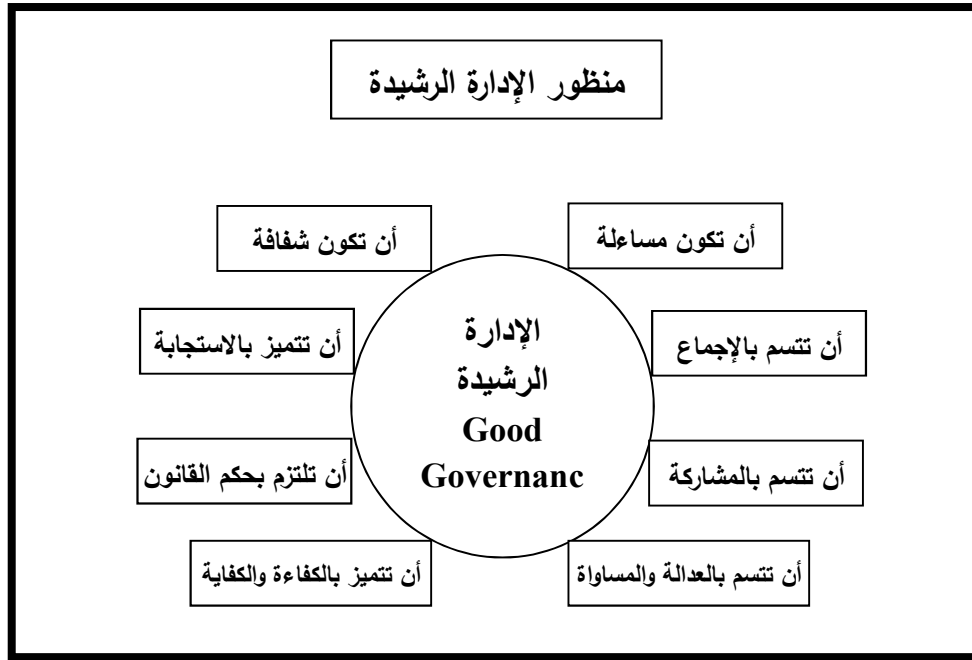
منظور الإدارة الرشيدة

أن تكون مساءلة

أن تكون شفافة

الإدارة
الرشيدة
Good
Governanc

أن تتسم بالإجماع

أن تتميز بالاستجابة

أن تتسم بالمشاركة

أن تلتزم بحكم القانون

أن تتسم بالعدالة والمساواة

أن تتميز بالكفاءة والكفاية